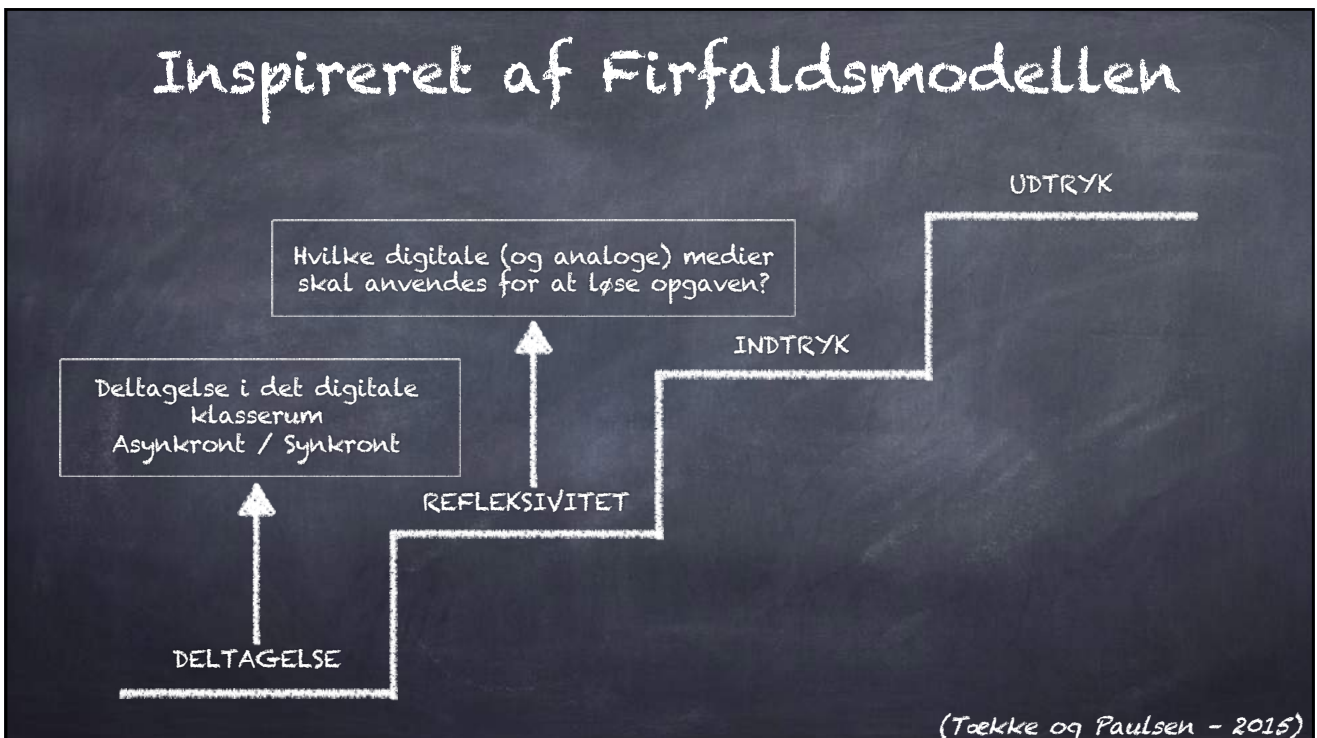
Inspireret af Firfaldsmodellen

UDTRYK

Hvilke digitale (og analoge) medier skal anvendes for at løse opgaven?

INDTRYK

Deltagelse i det digitale klasserum
Asynkront / Synkront

REFLEKSIVITET

DELTAGELSE

(Tække og Paulsen - 2015)